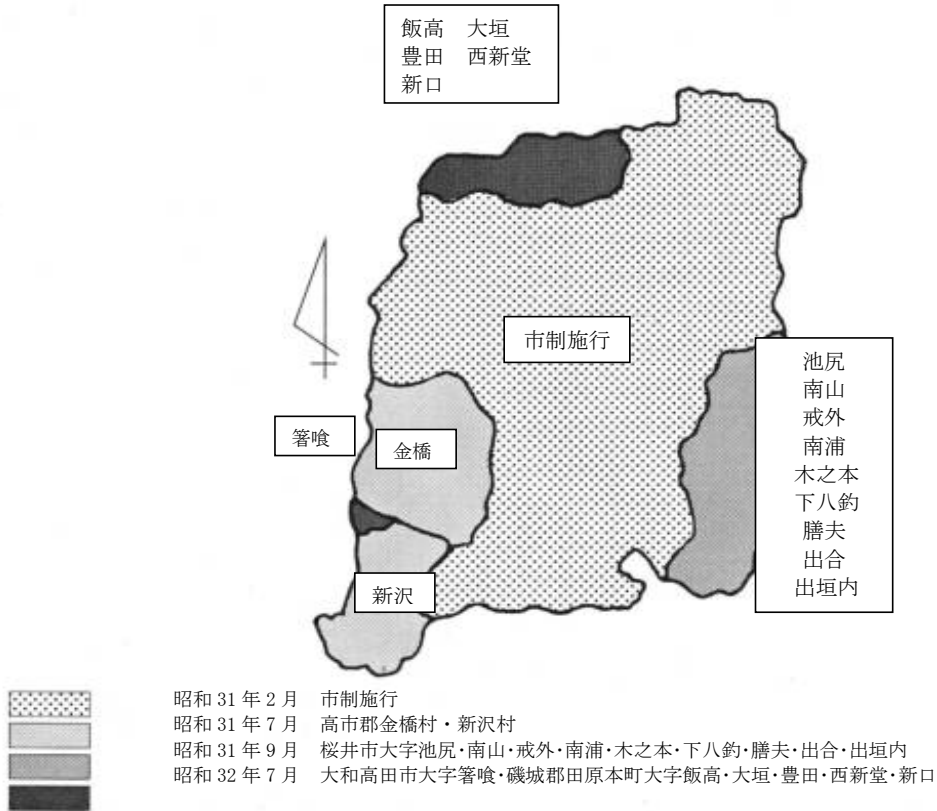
飯高　大垣
豊田　西新堂
新口

市制施行

池尻
南山
戒外
南浦
木之本
下八釣
膳夫
出合
出垣内

箸喰

金橋

新沢

昭和 31 年 2 月　市制施行
昭和 31 年 7 月　高市郡金橋村・新沢村
昭和 31 年 9 月　桜井市大字池尻・南山・戒外・南浦・木之本・下八釣・膳夫・出合・出垣内
昭和 32 年 7 月　大和高田市大字箸喰・磯城郡田原本町大字飯高・大垣・豊田・西新堂・新口